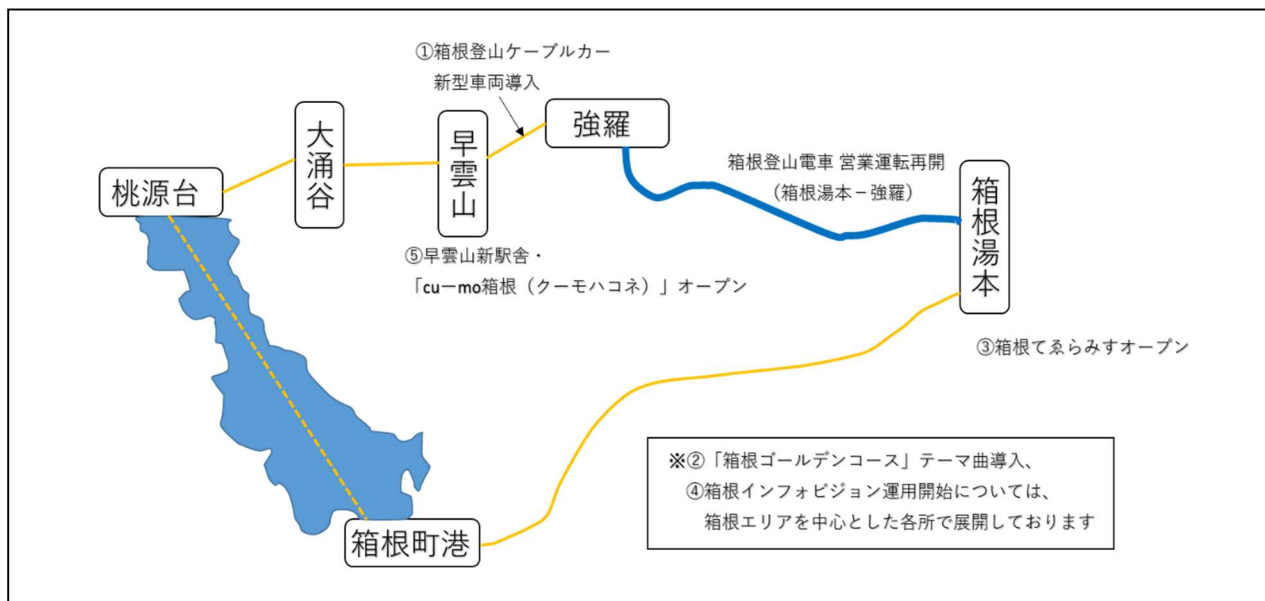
①箱根登山ケーブルカー
新型車両導入

桃源台

大涌谷

早雲山

強羅

箱根登山電車 営業運転再開
（箱根湯本－強羅）

箱根湯本

⑤早雲山新駅舎・
「cu－mo箱根（クーモハコネ）」オープン

③箱根てゑらみすオープン

※②「箱根ゴールデンコース」テーマ曲導入、
④箱根インフォビジョン運用開始については、
箱根エリアを中心とした各所で展開しております

箱根町港